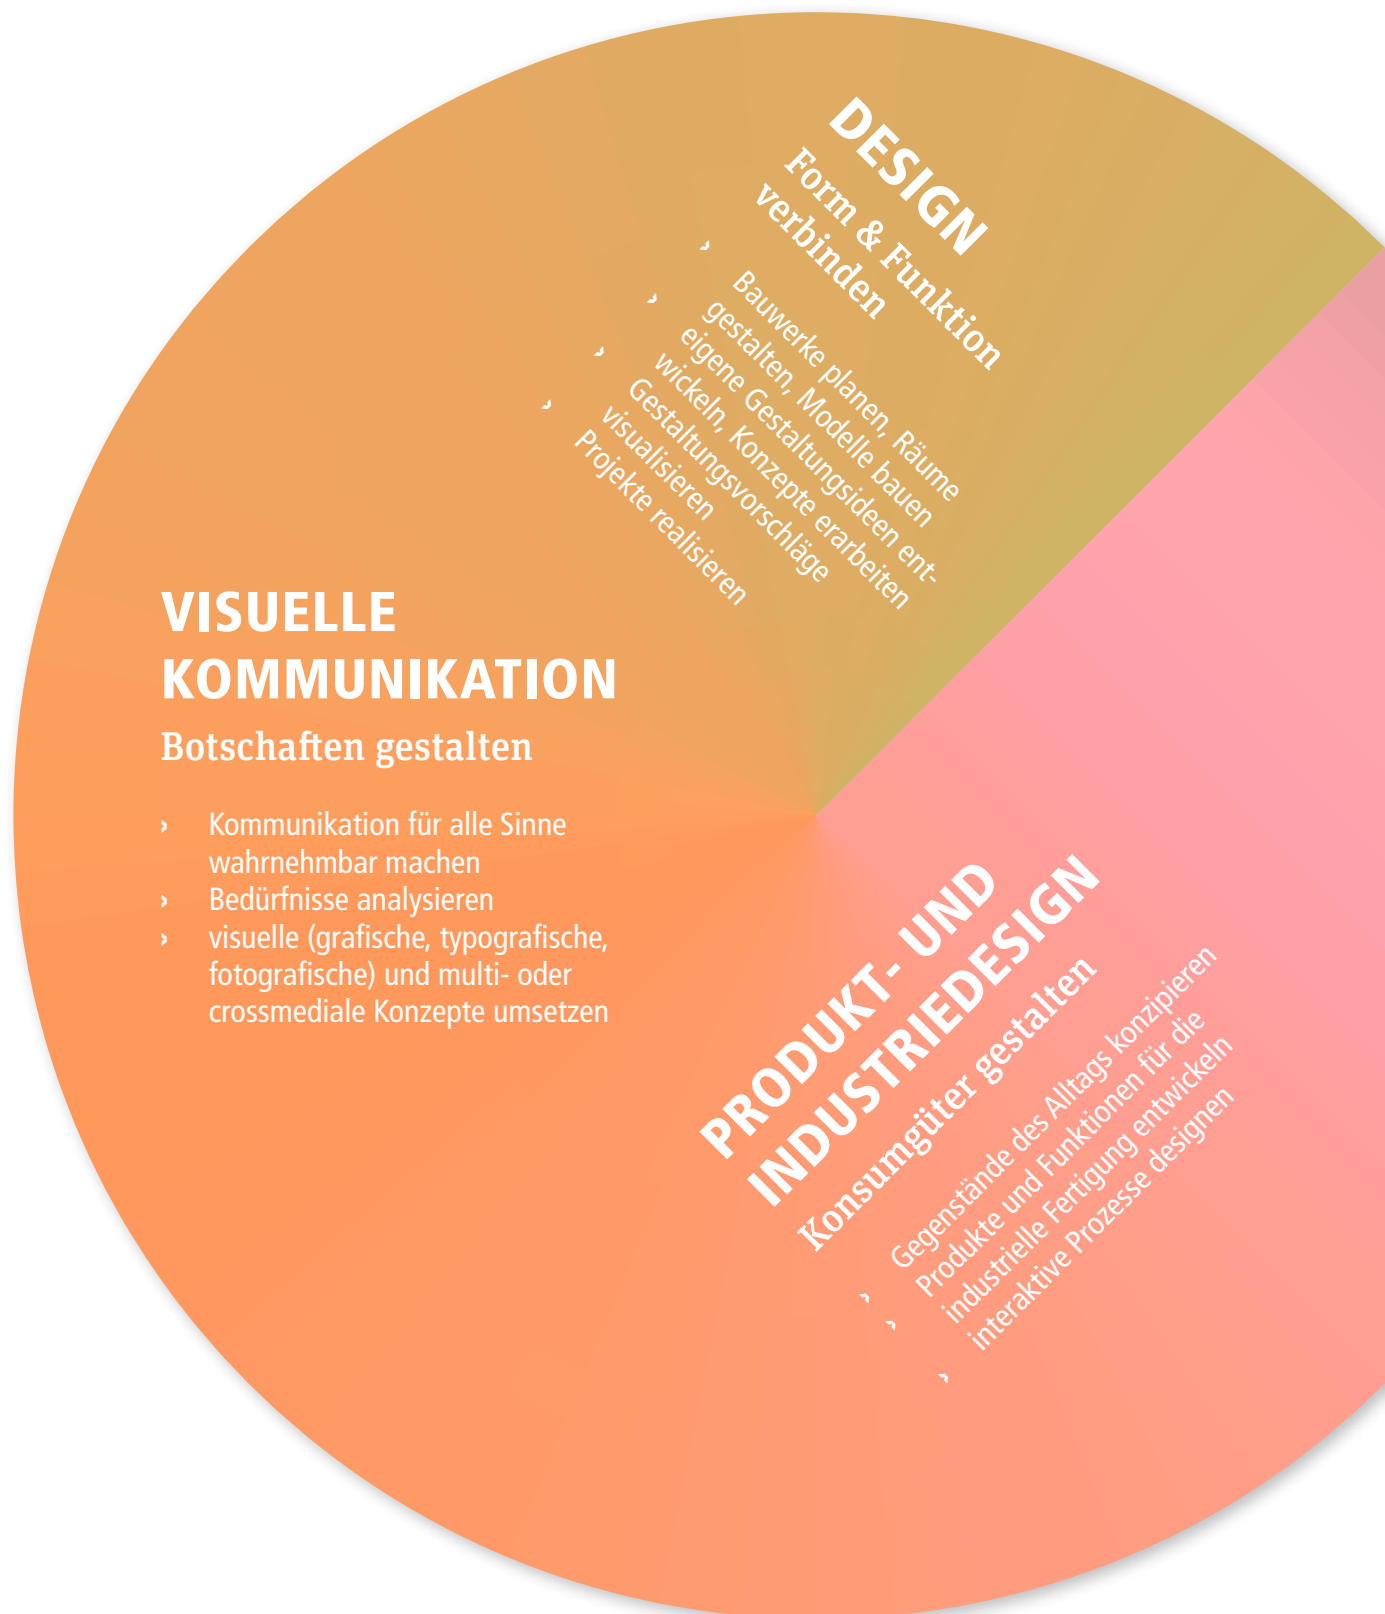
DESIGN

Form & Funktion verbinden

› Bauwerke planen, Räume gestalten, Modelle bauen
› eigene Gestaltungsideen entwickeln, Konzepte erarbeiten
› Gestaltungsvorschläge visualisieren
› Projekte realisieren

VISUELLE KOMMUNIKATION

Botschaften gestalten

› Kommunikation für alle Sinne wahrnehmbar machen
› Bedürfnisse analysieren
› visuelle (grafische, typografische, fotografische) und multi- oder crossmediale Konzepte umsetzen

PRODUKT- UND INDUSTRIEDESIGN

Konsumgüter gestalten

› Gegenstände des Alltags konzipieren
› Produkte und Funktionen für die industrielle Fertigung entwickeln
› interaktive Prozesse designen